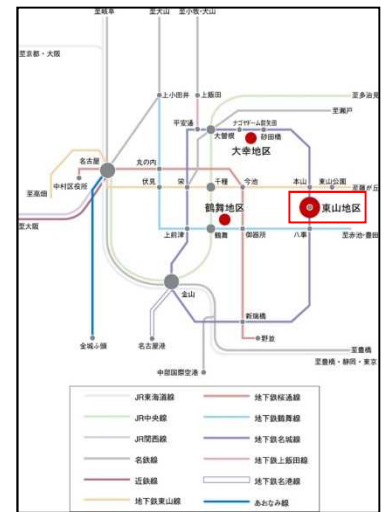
至岐阜
至犬山
至小牧・犬山
至京都・大阪
上小田井
上飯田
至多治見
平安通
至瀬戸
ナゴヤドーム前矢田
大曽根
砂田橋
大幸地区
名古屋
丸の内
本山
東山公園
至藤が丘
至高畑
中村区役所
伏見
栄
千種
今池
鶴舞地区
東山地区
至大阪
上前津
鶴舞
御器所
八事
至赤池・豊田
金山
新瑞橋
野並
金城ふ頭
名古屋港
中部国際空港
至豊橋
至豊橋・静岡・東京

| JR東海道線 | 地下鉄桜通線 |
|---|---|
| JR中央線 | 地下鉄鶴舞線 |
| JR関西線 | 地下鉄名城線 |
| 名鉄線 | 地下鉄上飯田線 |
| 近鉄線 | 地下鉄名港線 |
| 地下鉄東山線 | あおなみ線 |